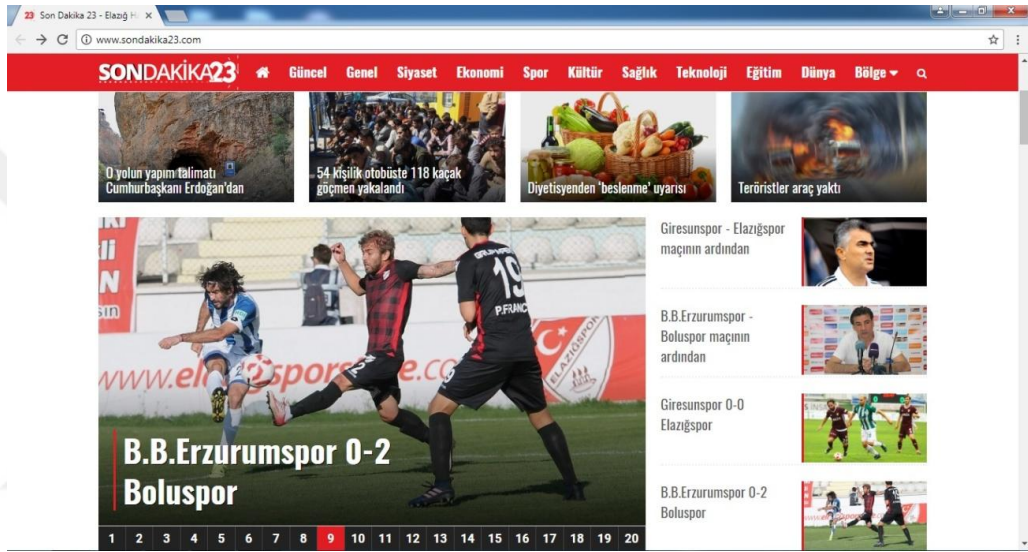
23 Son Dakika 23 - Elazığ H ×

www.sondakika23.com

SONDAKİKA23 Güncel Genel Siyaset Ekonomi Spor Kültür Sağlık Teknoloji Eğitim Dünya Bölge

O yolun yapım talimatı Cumhurbaşkanı Erdoğan'dan

54 kişilik otobüste 118 kaçak göçmen yakalandı

Diyetisyenden 'beslenme' uyarısı

Teröristler araç yaktı

www.elazigsporstore.com

19 P.FRANCI

ELAZIĞSPOR

B.B.Erzurumspor 0-2 Boluspor

1 2 3 4 5 6 7 8 9 10 11 12 13 14 15 16 17 18 19 20

Giresunspor - Elazığspor maçının ardından

B.B.Erzurumspor - Boluspor maçının ardından

Giresunspor 0-0 Elazığspor

B.B.Erzurumspor 0-2 Boluspor